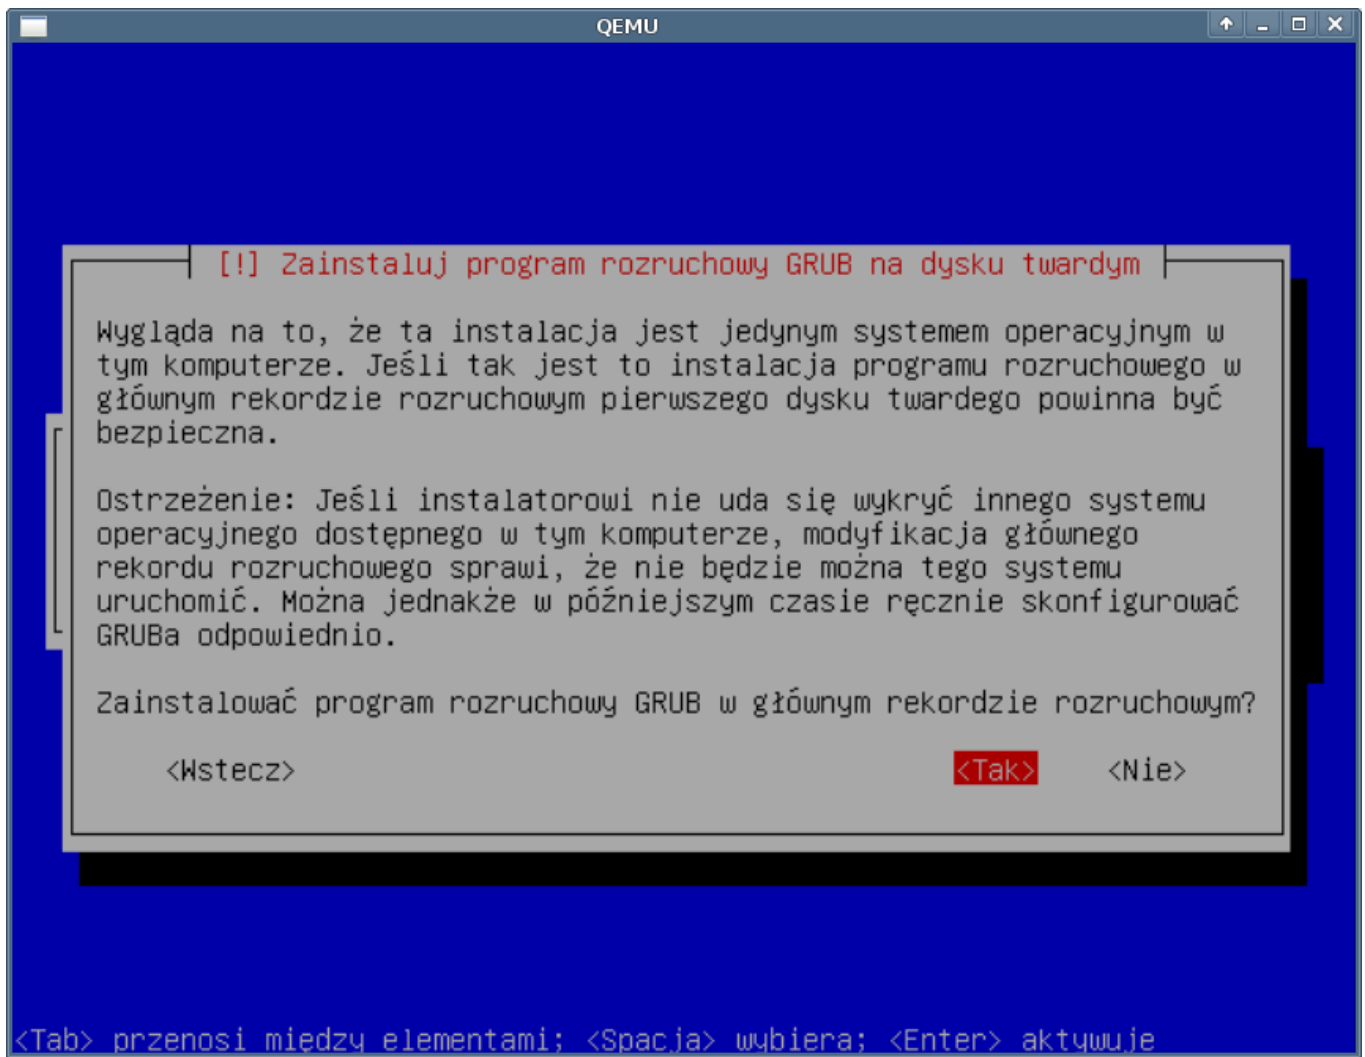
QEMU

[!] Zainstaluj program rozruchowy GRUB na dysku twardym

Wygląda na to, że ta instalacja jest jedynym systemem operacyjnym w tym komputerze. Jeśli tak jest to instalacja programu rozruchowego w głównym rekordzie rozruchowym pierwszego dysku twardego powinna być bezpieczna.

Ostrzeżenie: Jeśli instalatorowi nie uda się wykryć innego systemu operacyjnego dostępnego w tym komputerze, modyfikacja głównego rekordu rozruchowego sprawi, że nie będzie można tego systemu uruchomić. Można jednakże w późniejszym czasie ręcznie skonfigurować GRUBa odpowiednio.

Zainstalować program rozruchowy GRUB w głównym rekordzie rozruchowym?

<Wstecz>

<Tak>

<Nie>

<Tab> przenosi między elementami; <Spacja> wybiera; <Enter> aktywuje